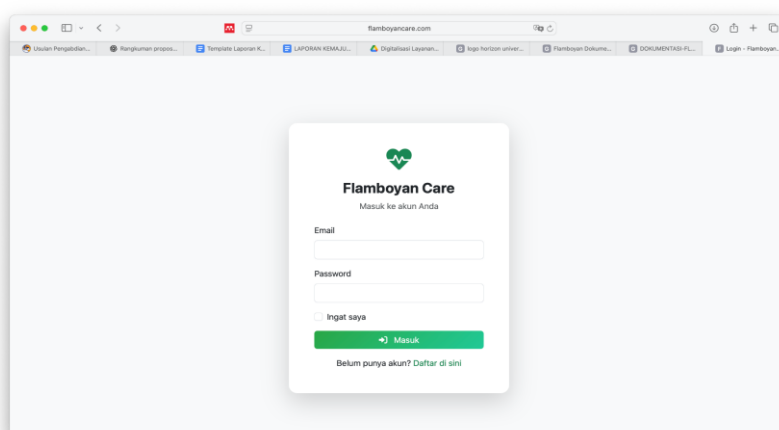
flamboyancare.com

Usulan Pengabdian... | Rangkuman propos... | Template Laporan K... | LAPORAN KEMAJU... | Digitalisasi Layanan... | logo horizon univer... | Flamboyan Dokume... | DOKUMENTASI-FL... | Login - Flamboyan...

Flamboyan Care

Masuk ke akun Anda

Email

Password

Ingat saya

Masuk

Belum punya akun? Daftar di sini